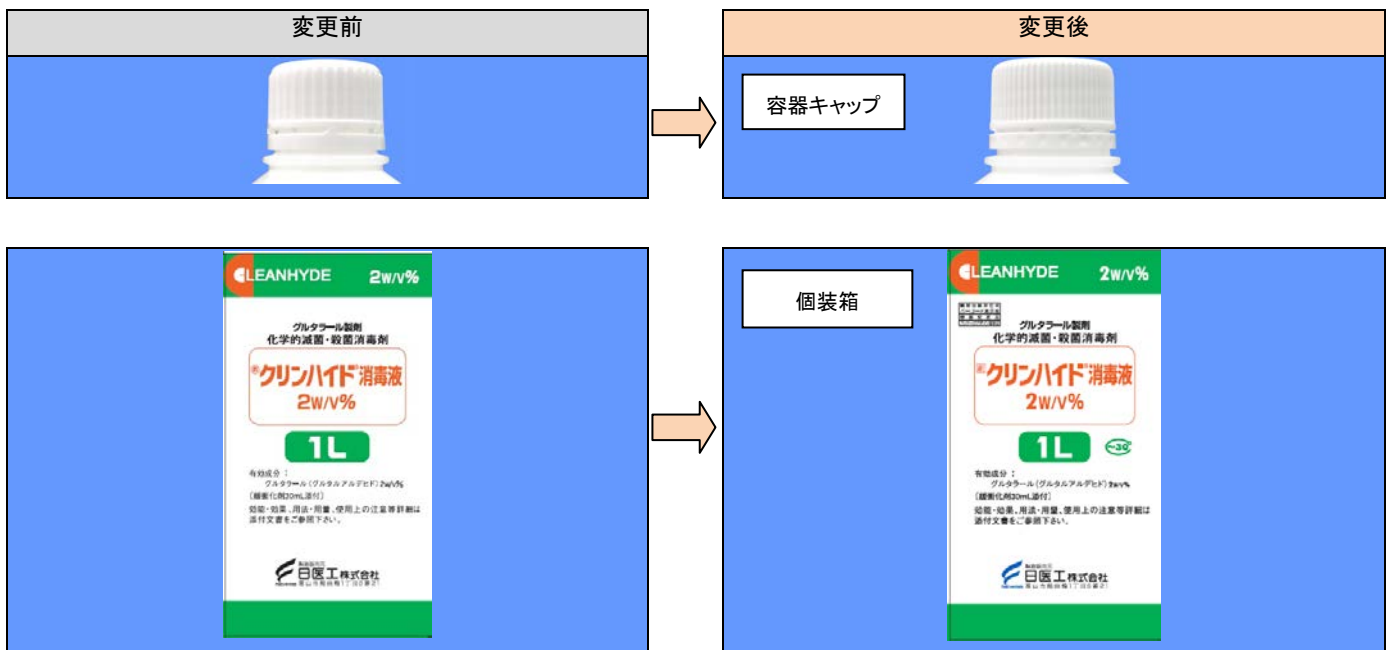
変更前

変更後

容器キャップ

CLEANHYDE 2w/v%

グルタラール製剤
化学的滅菌・殺菌消毒剤
®クリンハイド消毒液
2w/v%

1L

有効成分：
グルタラール（グルタルアルデヒド）2w/v%
〔緩衝化剤30mL添付〕
効能・効果、用法・用量、使用上の注意等詳細は添付文書をご参照下さい。

日医工株式会社

個装箱

CLEANHYDE 2w/v%

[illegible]

グルタラール製剤
化学的滅菌・殺菌消毒剤
®クリンハイド消毒液
2w/v%

1L

有効成分：
グルタラール（グルタルアルデヒド）2w/v%
〔緩衝化剤30mL添付〕
効能・効果、用法・用量、使用上の注意等詳細は添付文書をご参照下さい。

日医工株式会社